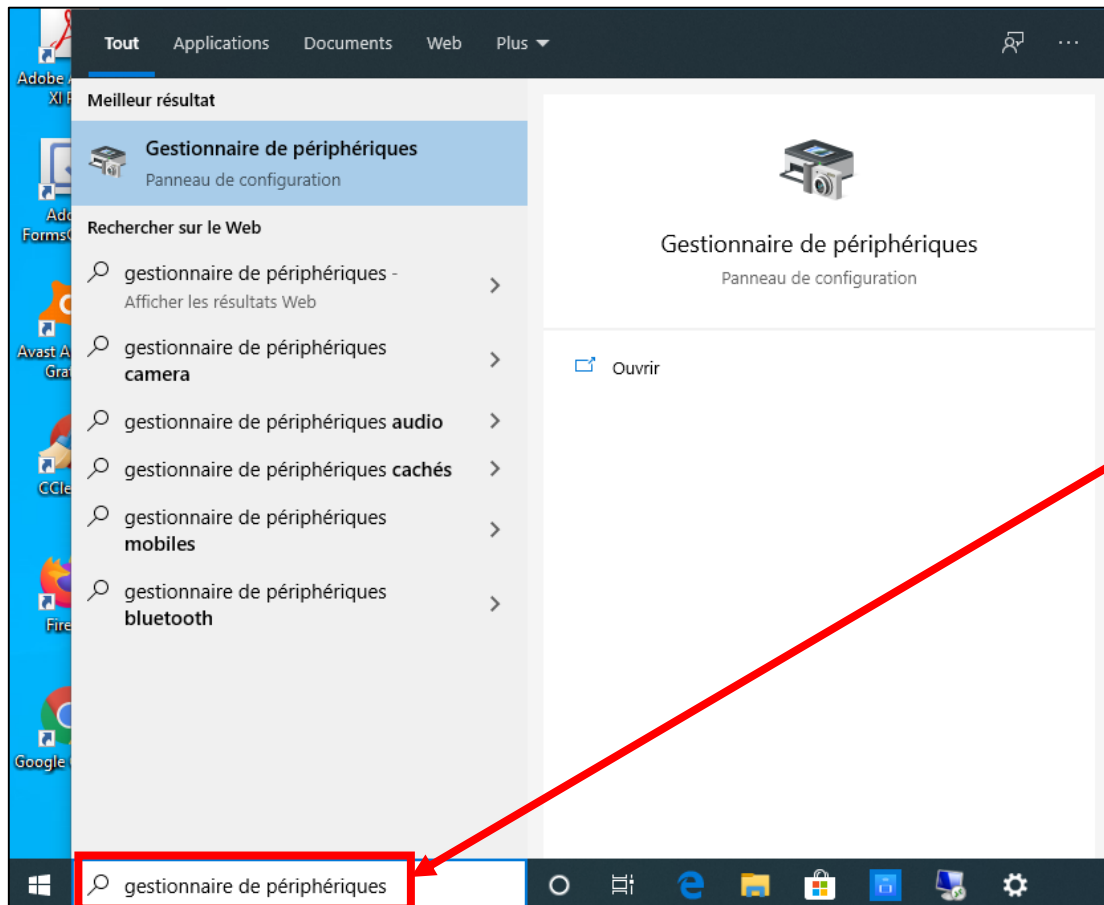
Adobe A XI
Ado FormsC
Avast A Grat
CCle
Fire
Google C

Tout Applications Documents Web Plus

Meilleur résultat

Gestionnaire de périphériques
Panneau de configuration

Rechercher sur le Web

gestionnaire de périphériques - Afficher les résultats Web

gestionnaire de périphériques camera

gestionnaire de périphériques audio

gestionnaire de périphériques cachés

gestionnaire de périphériques mobiles

gestionnaire de périphériques bluetooth

Gestionnaire de périphériques
Panneau de configuration

Ouvrir

gestionnaire de périphériques